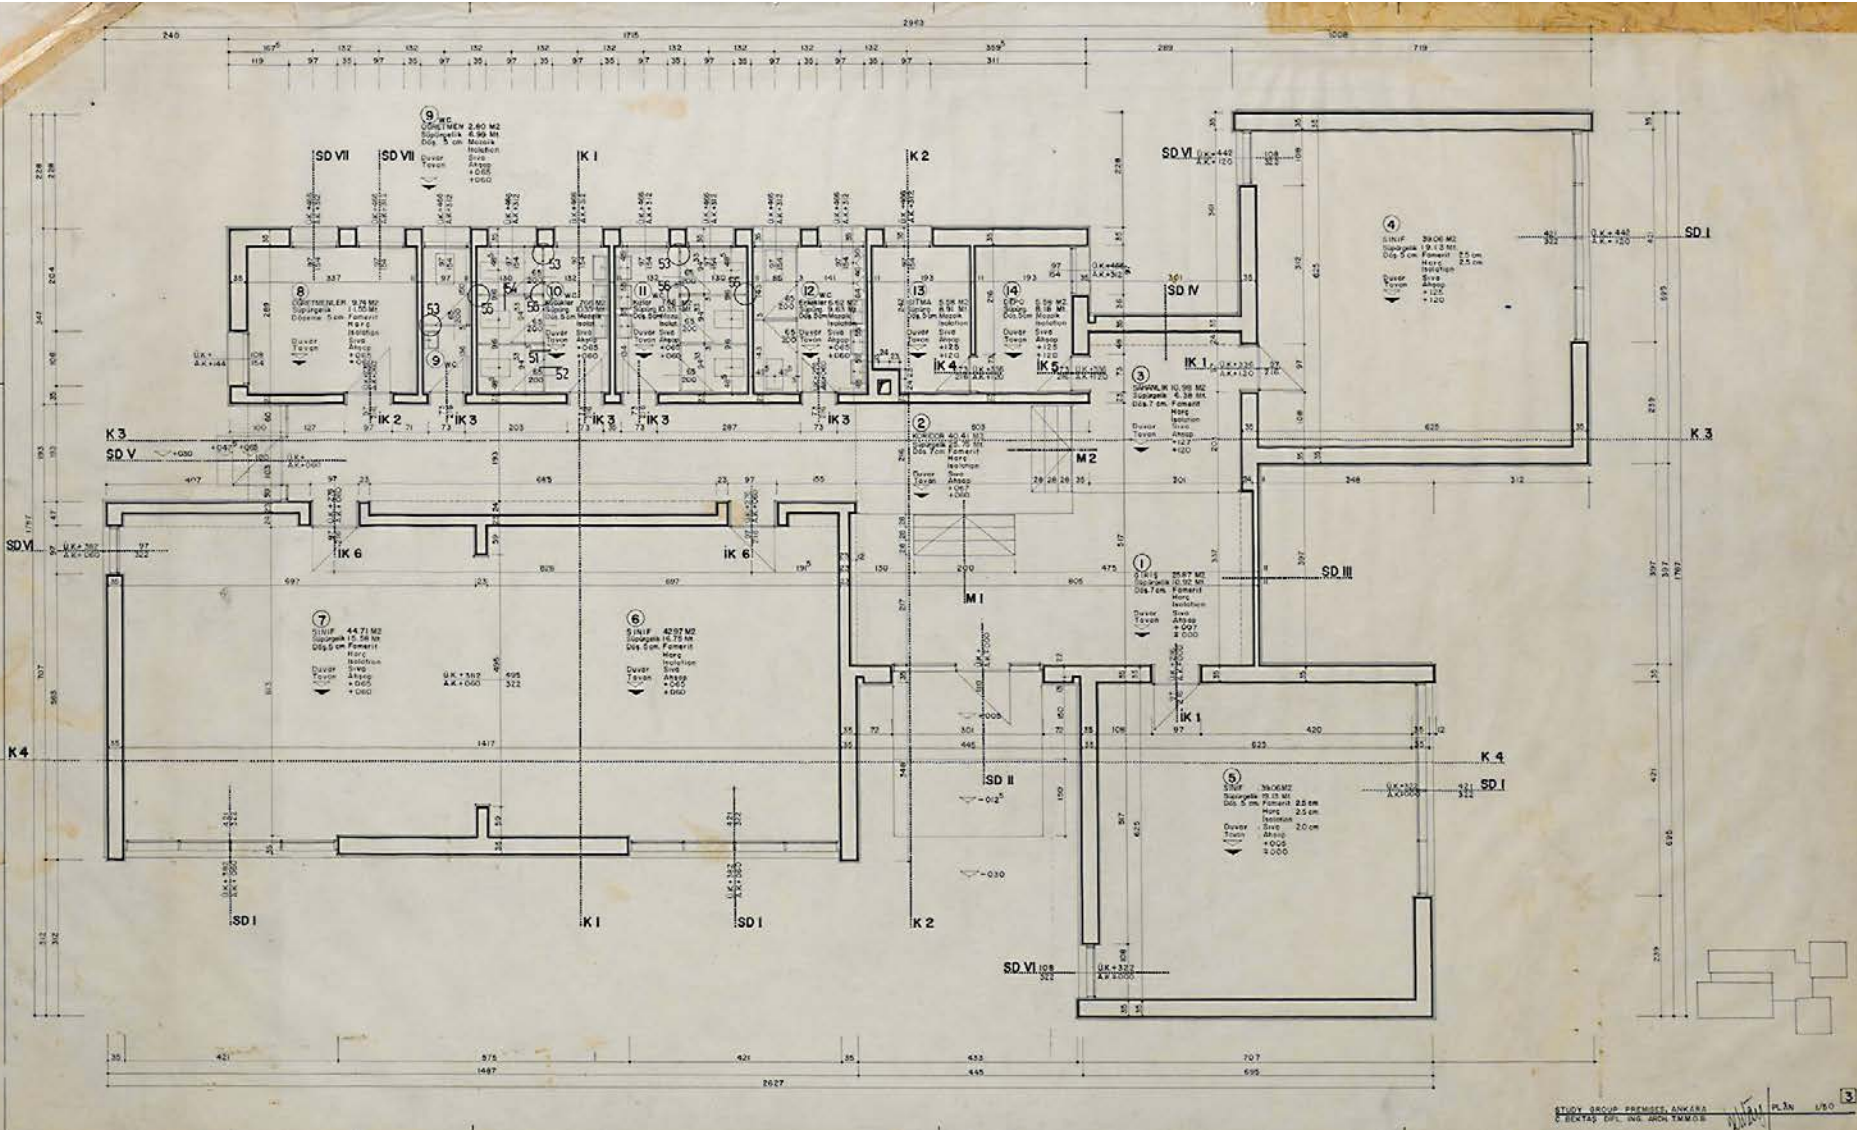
2963
240
1715
1008
289
719
107
132
132
132
132
132
132
132
132
132
132
359
119
97
35
97
35
97
35
97
35
97
35
97
35
97
35
97
35
97
311

9 WC
ÖĞRETMEN 2.60 M2
Süpürgelik 6.90 Mt
Döş. 5 cm Mozaik
Isolation
Duvar Sıva
Tavan Ahşap
+065
+060

SD VII
SD VII
K I
K 2
SD VI
ÜK+442
AK+120
SD I
SD IV
K 3
K 3
SD V
SD VI
SD III
K 4
K 4
SD I
SD II
M 2
M I
İK 2
İK 3
İK 3
İK 3
İK 3
İK 4
İK 5
İK I
İK 6
İK 6
İK 1
SD I
K I
SD I
K 2
SD VI

8
ÖĞRETMENLER 9.78 M2
Süpürgelik 11.50 Mt
Döşeme 5 cm Fomerit
Harç
Isolation
Duvar Sıva
Tavan Ahşap
+065
+060

10 WC
11
12 WC
13 SITMA
14 DEPO

4
SINIF 39.06 M2
Süpürgelik 19.13 Mt
Döş 5 cm Fomerit 2.5 cm
Harç 2.5 cm
Isolation
Duvar Sıva
Tavan Ahşap
+125
+120

3
SAYMANLIK 10.98 M2
Süpürgelik 6.38 Mt
Döş 7 cm Fomerit
Harç
Isolation
Duvar Sıva
Tavan Ahşap
+127
+120

2
KORIDOR 40.41 M2
Süpürgelik 45.75 Mt
Döş 7 cm Fomerit
Harç
Isolation
Duvar Sıva
Tavan Ahşap
+067
+060

1
GİRİŞ 25.87 M2
Süpürgelik 10.92 Mt
Döş 7 cm Fomerit
Harç
Isolation
Duvar Sıva
Tavan Ahşap
+007
±000

7
SINIF 44.71 M2
Süpürgelik 15.56 Mt
Döş 5 cm Fomerit
Harç
Isolation
Duvar Sıva
Tavan Ahşap
+065
+060

6
SINIF 42.97 M2
Süpürgelik 16.75 Mt
Döş 5 cm Fomerit
Harç
Isolation
Duvar Sıva
Tavan Ahşap
+065
+060

5
SINIF 39.06 M2
Süpürgelik 19.13 Mt
Döş 5 cm Fomerit 2.5 cm
Harç 2.5 cm
Isolation
Duvar Sıva 2.0 cm
Tavan Ahşap
+005
±000

ÜK+362
AK+060
-005
-012
-030

35
421
575
421
35
433
707
1487
445
695
2627

STUDY GROUP PREMISES, ANKARA
C. BEKTAŞ DIPL. ING. ARCH. T.M.M.O.B.
PLAN 1/50
3